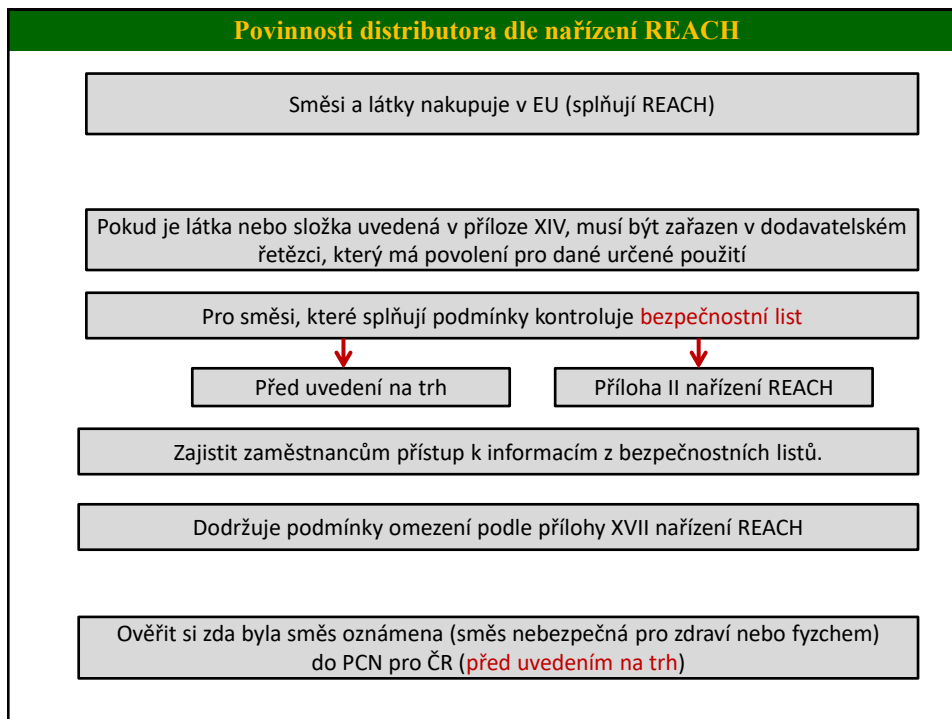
Povinnosti distributora dle nařízení REACH

Směsi a látky nakupuje v EU (splňují REACH)

Pokud je látka nebo složka uvedená v příloze XIV, musí být zařazen v dodavatelském řetězci, který má povolení pro dané určené použití

Pro směsi, které splňují podmínky kontroluje bezpečnostní list

Před uvedení na trh

Příloha II nařízení REACH

Zajistit zaměstnancům přístup k informacím z bezpečnostních listů.

Dodržuje podmínky omezení podle přílohy XVII nařízení REACH

Ověřit si zda byla směs oznámena (směs nebezpečná pro zdraví nebo fyzchem) do PCN pro ČR (před uvedením na trh)